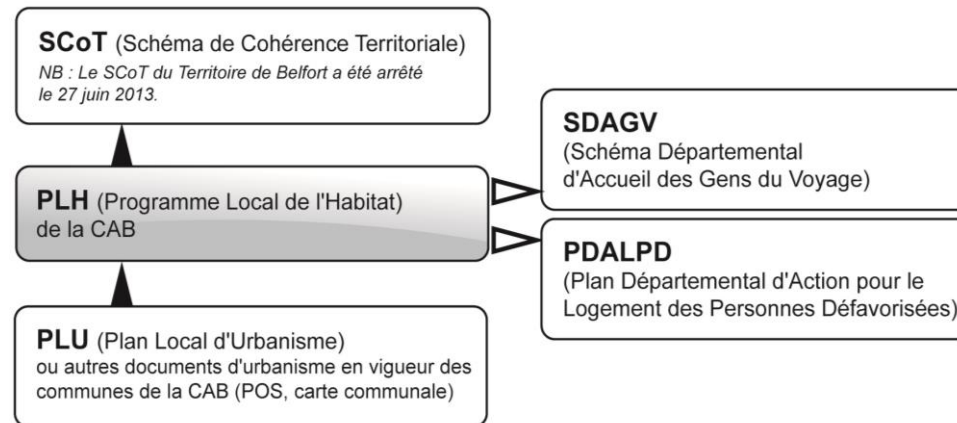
**SCoT** (Schéma de Cohérence Territoriale)
*NB : Le SCoT du Territoire de Belfort a été arrêté le 27 juin 2013.*

**SDAGV**
(Schéma Départemental d'Accueil des Gens du Voyage)

**PLH** (Programme Local de l'Habitat) de la CAB

**PDALPD**
(Plan Départemental d'Action pour le Logement des Personnes Défavorisées)

**PLU** (Plan Local d'Urbanisme)
ou autres documents d'urbanisme en vigueur des communes de la CAB (POS, carte communale)